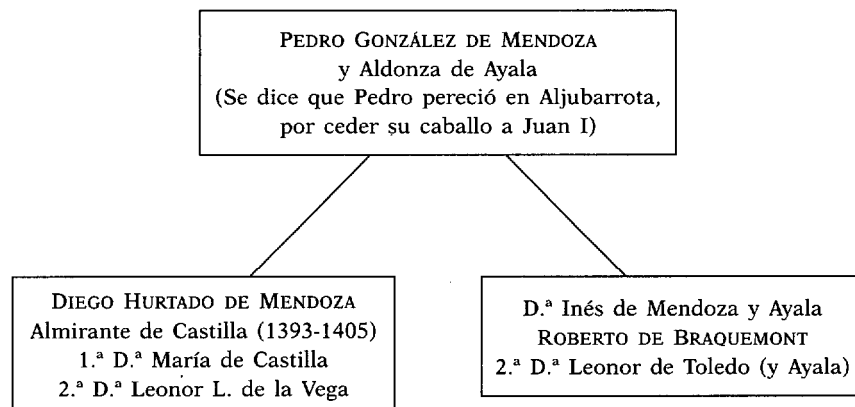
PEDRO GONZÁLEZ DE MENDOZA
y Aldonza de Ayala
(Se dice que Pedro pereció en Aljubarrota, por ceder su caballo a Juan I)

DIEGO HURTADO DE MENDOZA
Almirante de Castilla (1393-1405)
1.ª D.ª María de Castilla
2.ª D.ª Leonor L. de la Vega

D.ª Inés de Mendoza y Ayala
ROBERTO DE BRAQUEMONT
2.ª D.ª Leonor de Toledo (y Ayala)